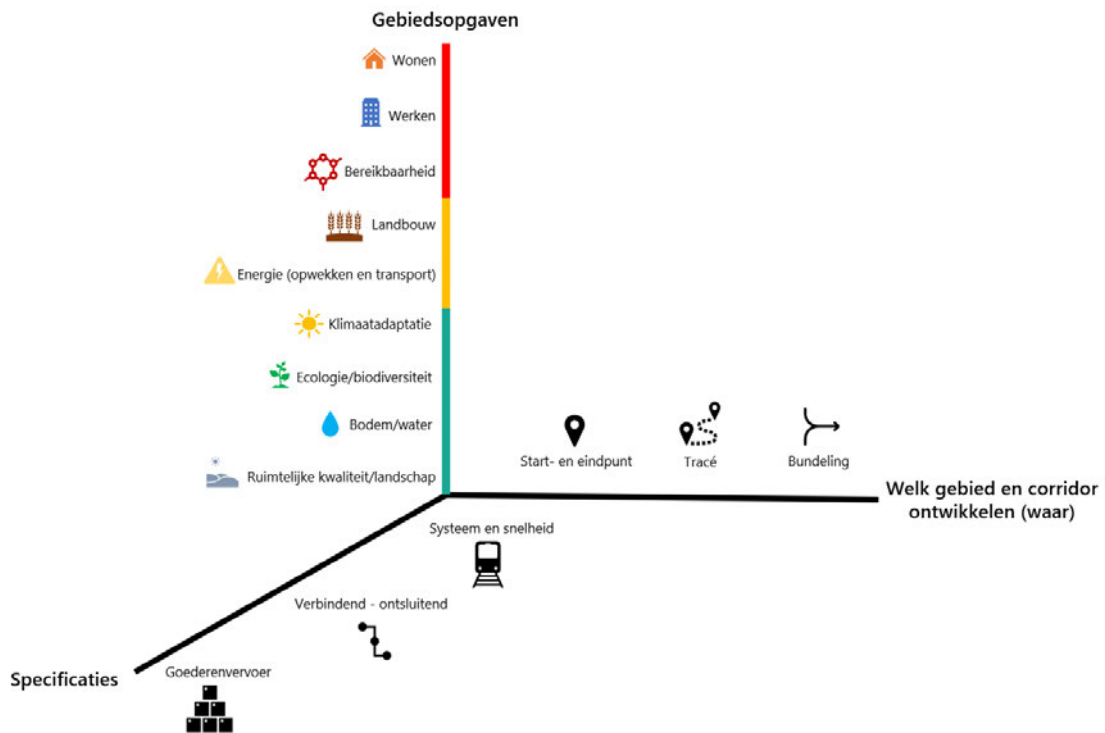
Gebiedsopgaven

Wonen

Werken

Bereikbaarheid

Landbouw

Energie (opwekken en transport)

Klimaatadaptatie

Ecologie/biodiversiteit

Bodem/water

Ruimtelijke kwaliteit/landschap

Start- en eindpunt

Tracé

Bundeling

Welk gebied en corridor ontwikkelen (waar)

Systeem en snelheid

Verbindend - ontsluitend

Specificaties

Goederenvervoer